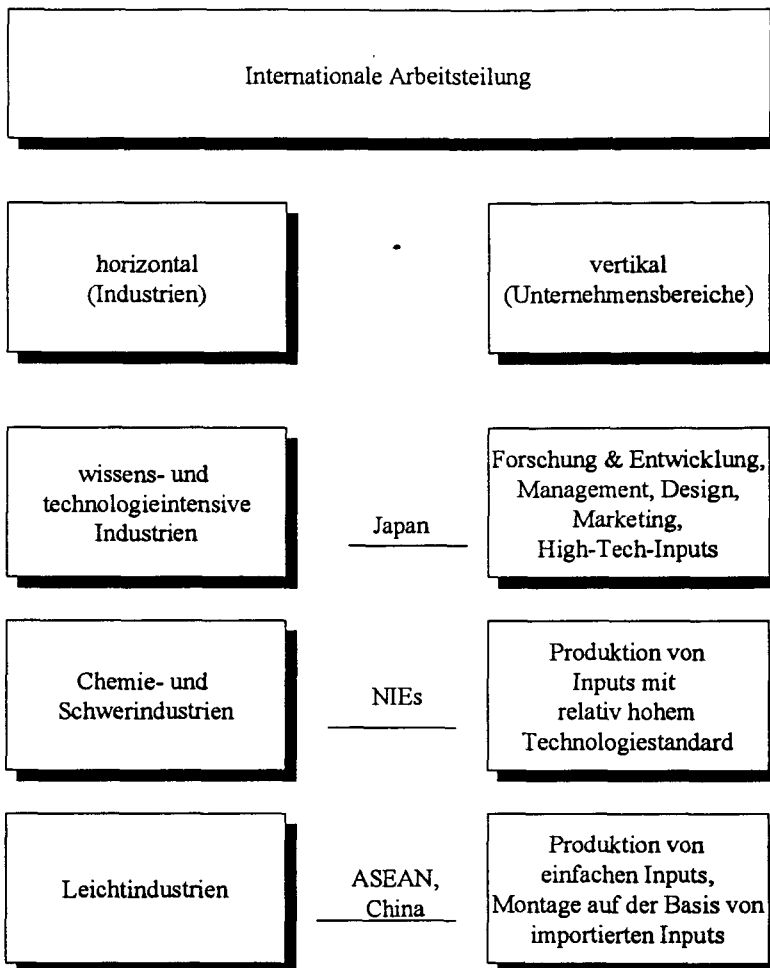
Internationale Arbeitsteilung

horizontal (Industrien)

vertikal (Unternehmensbereiche)

wissens- und technologieintensive Industrien

Japan

Forschung & Entwicklung, Management, Design, Marketing, High-Tech-Inputs

Chemie- und Schwerindustrien

NIEs

Produktion von Inputs mit relativ hohem Technologiestandard

Leichtindustrien

ASEAN, China

Produktion von einfachen Inputs, Montage auf der Basis von importierten Inputs